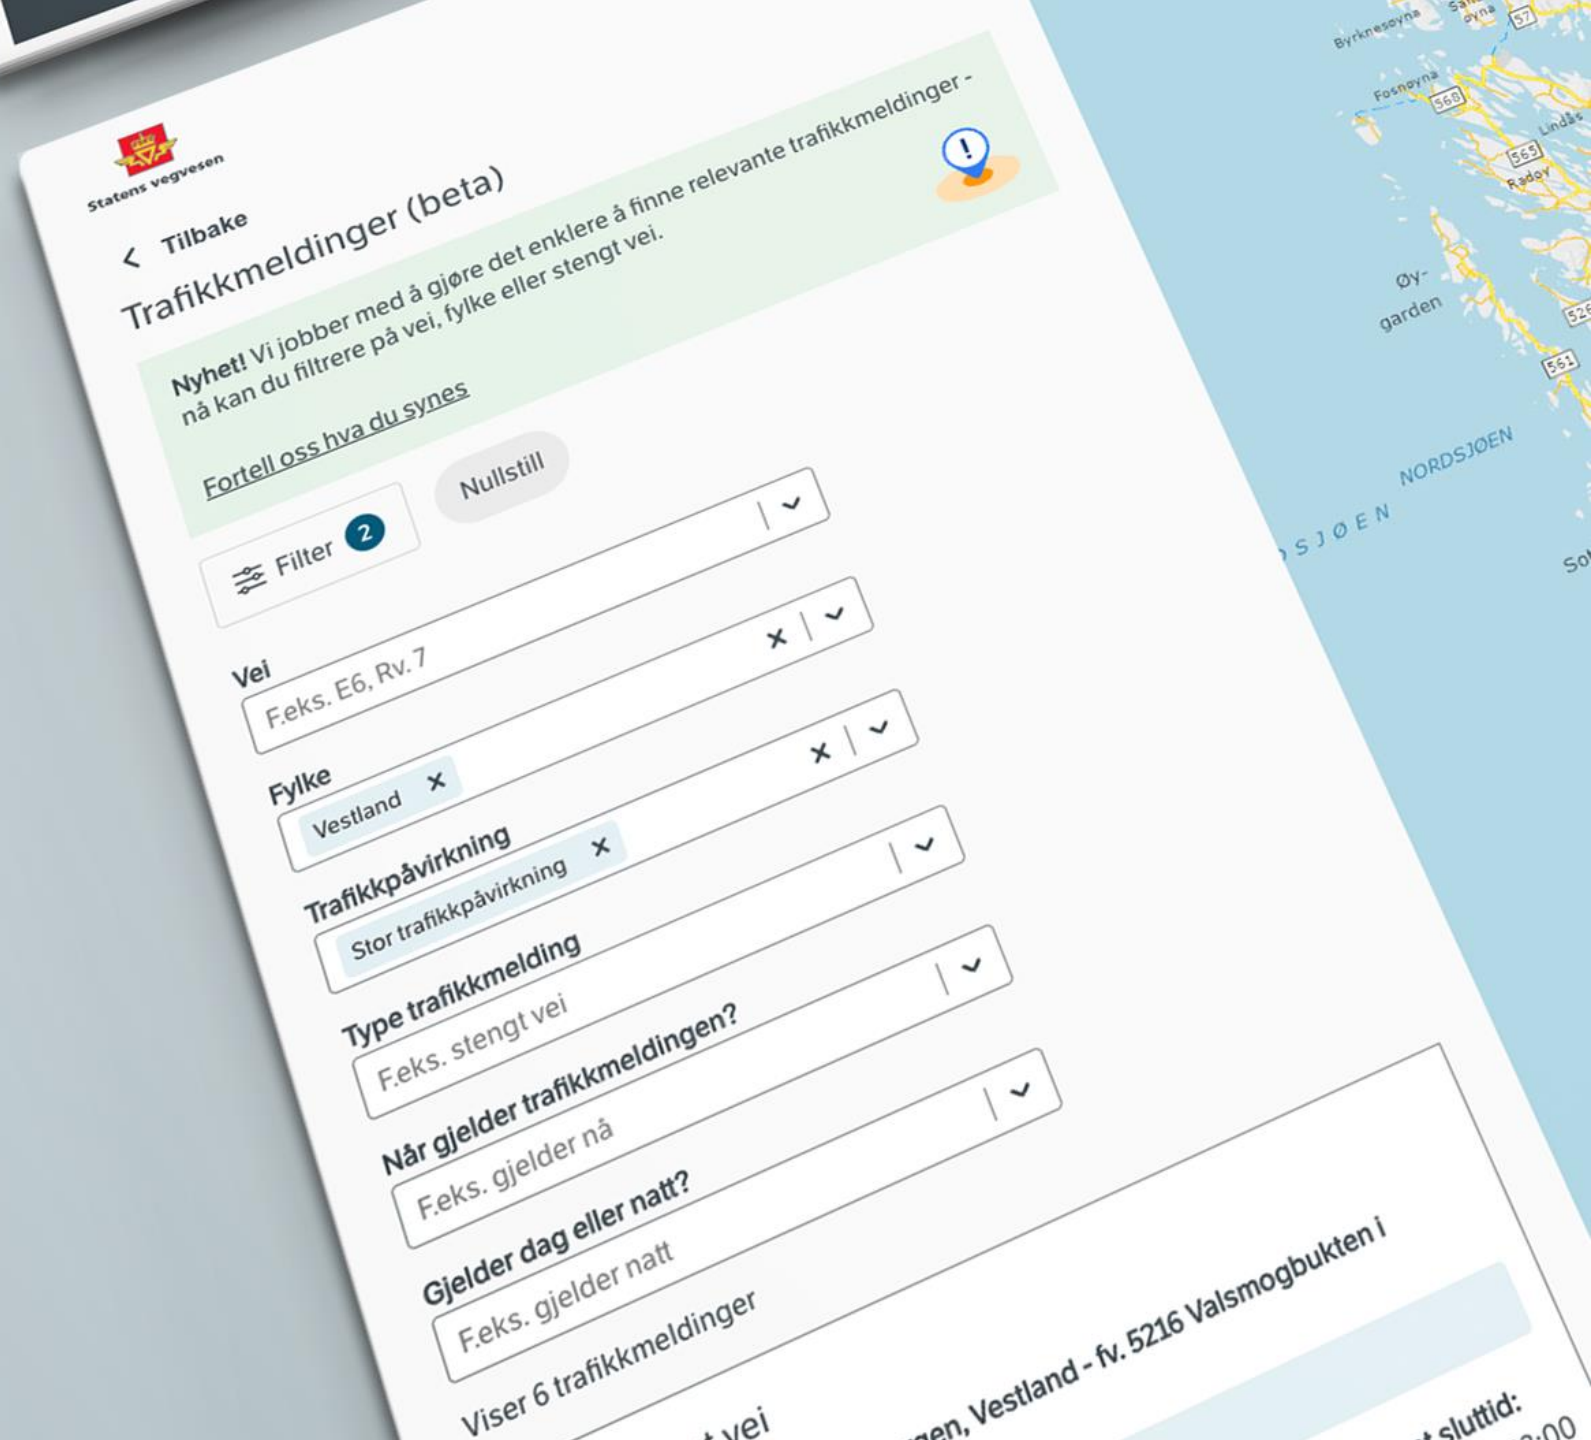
Statens vegvesen

Tilbake

Trafikkmeldinger (beta)

Nyhet! Vi jobber med å gjøre det enklere å finne relevante trafikkmeldinger - nå kan du filtrere på vei, fylke eller stengt vei.

Fortell oss hva du synes

Filter 2

Nullstill

Vei
F.eks. E6, Rv. 7

Fylke
Vestland

Trafikkpåvirkning
Stor trafikkpåvirkning

Type trafikkmelding
F.eks. stengt vei

Når gjelder trafikkmeldingen?
F.eks. gjelder nå

Gjelder dag eller natt?
F.eks. gjelder natt

Viser 6 trafikkmeldinger

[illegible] vei

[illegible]gen, Vestland - fv. 5216 Valsmogbukten i

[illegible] sluttid:

Byrknesøyna

Fosnøyna

Lindås

Radøy

Øygarden

NORDSJØEN

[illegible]SJØEN

57

568

565

526

561